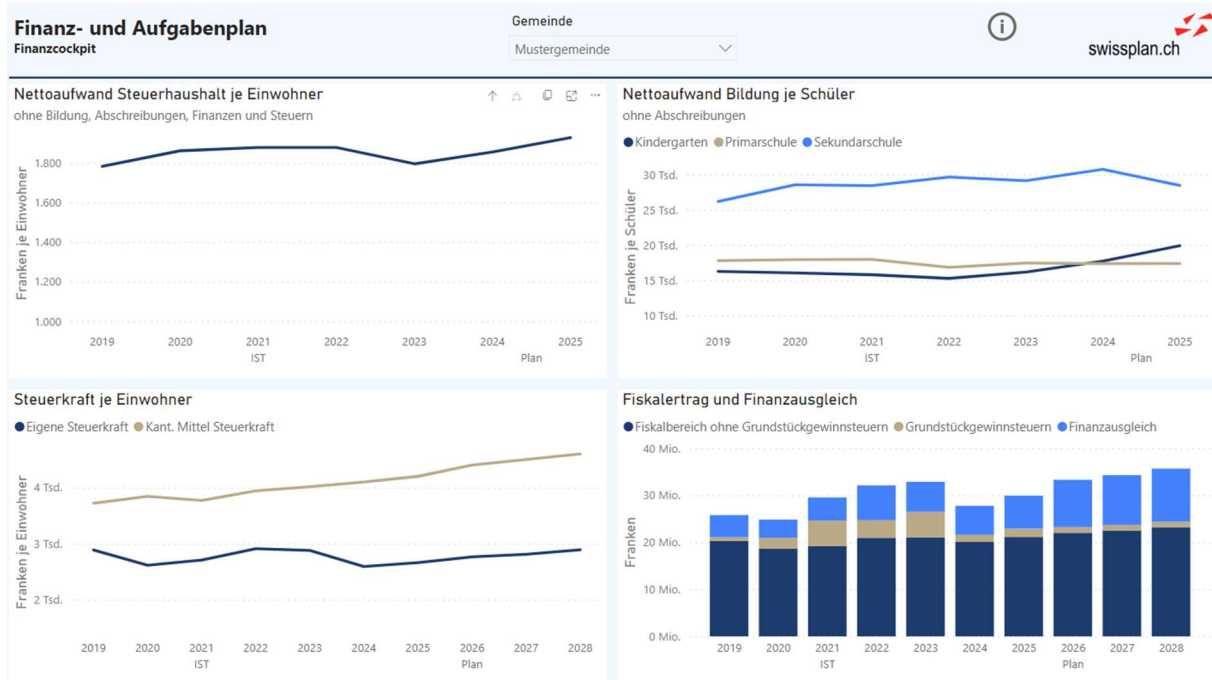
Finanz- und Aufgabenplan
Finanzcockpit

Gemeinde
Mustergemeinde

swissplan.ch

Nettoaufwand Steuerhaushalt je Einwohner
ohne Bildung, Abschreibungen, Finanzen und Steuern

Franken je Einwohner
1.800
1.600
1.400
1.200
1.000
2019 2020 2021 2022 2023 2024 2025
IST Plan

Nettoaufwand Bildung je Schüler
ohne Abschreibungen

Kindergarten Primarschule Sekundarschule

Franken je Schüler
30 Tsd.
25 Tsd.
20 Tsd.
15 Tsd.
10 Tsd.
2019 2020 2021 2022 2023 2024 2025
IST Plan

Steuerkraft je Einwohner
Eigene Steuerkraft Kant. Mittel Steuerkraft

Franken je Einwohner
4 Tsd.
3 Tsd.
2 Tsd.
2019 2020 2021 2022 2023 2024 2025 2026 2027 2028
IST Plan

Fiskalertrag und Finanzausgleich
Fiskalbereich ohne Grundstückgewinnsteuern Grundstückgewinnsteuern Finanzausgleich

Franken
40 Mio.
30 Mio.
20 Mio.
10 Mio.
0 Mio.
2019 2020 2021 2022 2023 2024 2025 2026 2027 2028
IST Plan